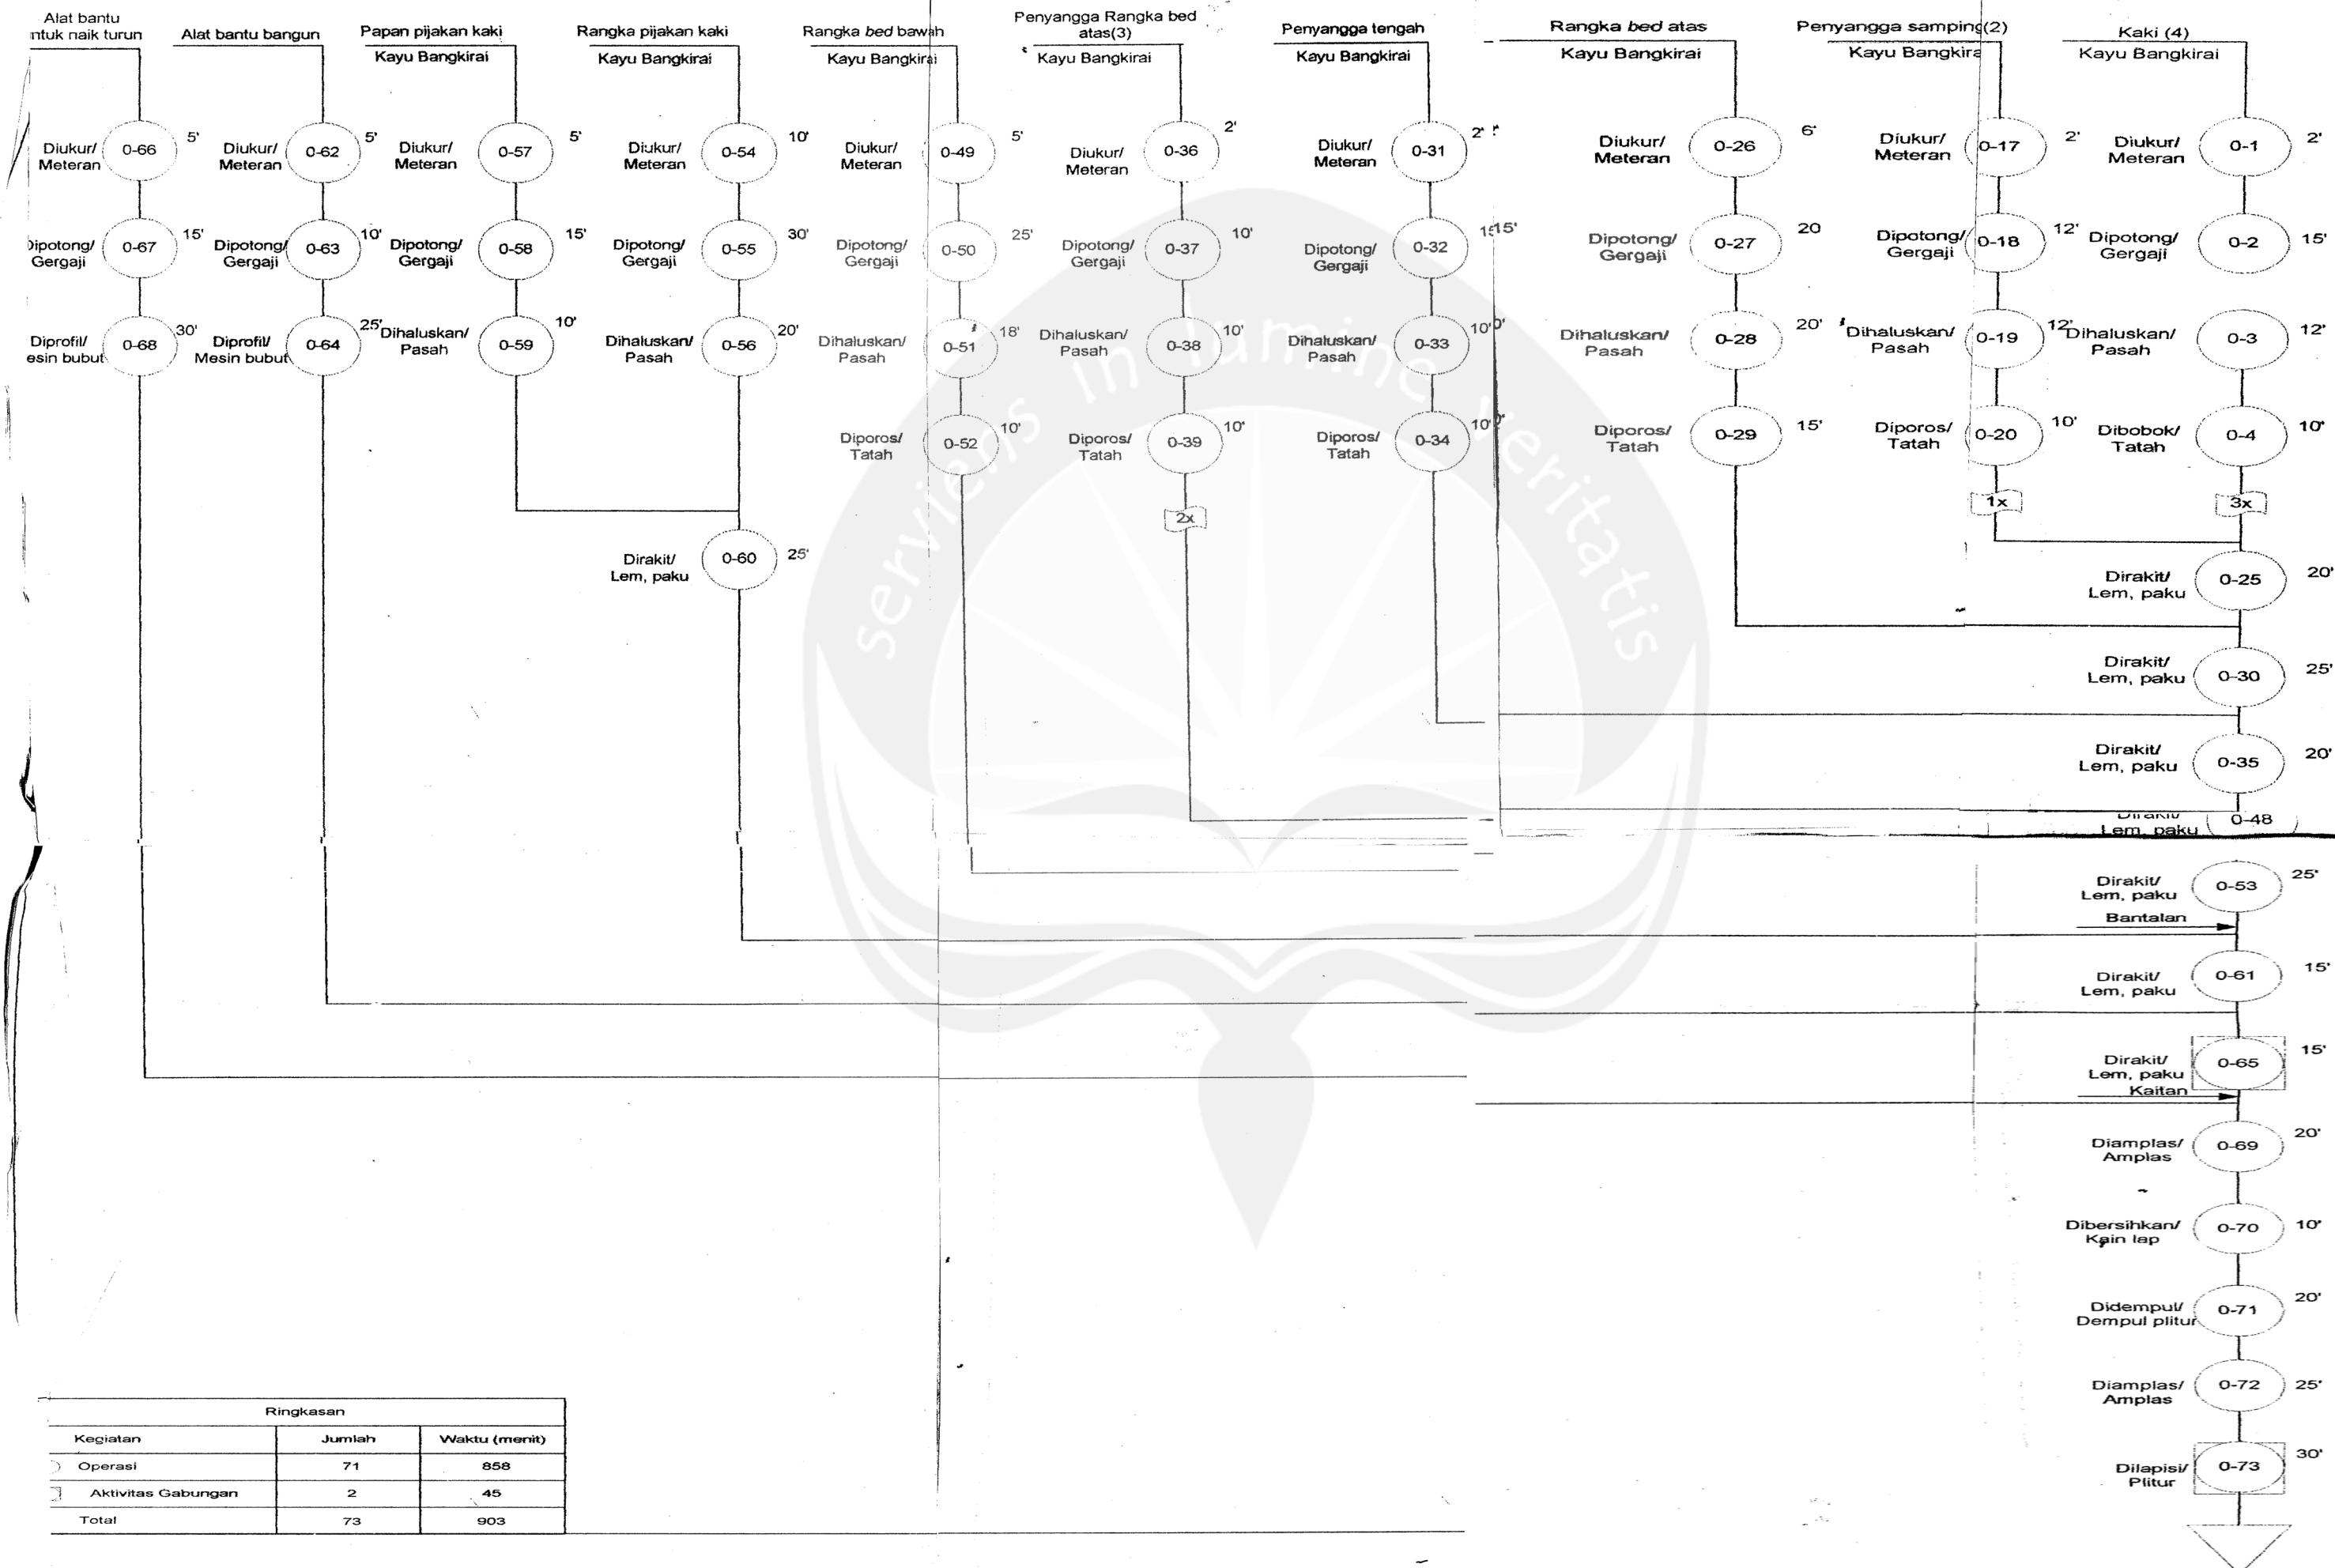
Alat bantu untuk naik turun

Diukur/ Meteran 0-66 5'
Dipotong/ Gergaji 0-67 15'
Diprofil/ esin bubut 0-68 30'

Alat bantu bangun

Diukur/ Meteran 0-62 5'
Dipotong/ Gergaji 0-63 10'
Diprofil/ Mesin bubut 0-64 25'

Papan pijakan kaki
Kayu Bangkirai

Diukur/ Meteran 0-57 5'
Dipotong/ Gergaji 0-58 15'
Dihaluskan/ Pasah 0-59 10'

Rangka pijakan kaki
Kayu Bangkirai

Diukur/ Meteran 0-54 10'
Dipotong/ Gergaji 0-55 30'
Dihaluskan/ Pasah 0-56 20'
Dirakit/ Lem, paku 0-60 25'

Rangka bed bawah
Kayu Bangkirai

Diukur/ Meteran 0-49 5'
Dipotong/ Gergaji 0-50 25'
Dihaluskan/ Pasah 0-51 18'
Diporos/ Tatah 0-52 10'

Penyangga Rangka bed atas(3)
Kayu Bangkirai

Diukur/ Meteran 0-36 2'
Dipotong/ Gergaji 0-37 10'
Dihaluskan/ Pasah 0-38 10'
Diporos/ Tatah 0-39 10'
2x

Penyangga tengah
Kayu Bangkirai

Diukur/ Meteran 0-31 2'
Dipotong/ Gergaji 0-32 15'
Dihaluskan/ Pasah 0-33 10'
Diporos/ Tatah 0-34 10'

Rangka bed atas
Kayu Bangkirai

Diukur/ Meteran 0-26 6'
Dipotong/ Gergaji 0-27 20
Dihaluskan/ Pasah 0-28 20'
Diporos/ Tatah 0-29 15'

Penyangga samping(2)
Kayu Bangkirai

Diukur/ Meteran 0-17 2'
Dipotong/ Gergaji 0-18 12'
Dihaluskan/ Pasah 0-19 12'
Diporos/ Tatah 0-20 10'
1x

Kaki (4)
Kayu Bangkirai

Diukur/ Meteran 0-1 2'
Dipotong/ Gergaji 0-2 15'
Dihaluskan/ Pasah 0-3 12'
Dibobok/ Tatah 0-4 10'
3x

Dirakit/ Lem, paku 0-25 20'
Dirakit/ Lem, paku 0-30 25'
Dirakit/ Lem, paku 0-35 20'
Dirakit/ Lem, paku 0-48
Dirakit/ Lem, paku 0-53 25'
Bantalan
Dirakit/ Lem, paku 0-61 15'
Dirakit/ Lem, paku 0-65 15'
Kaitan
Diamplas/ Amplas 0-69 20'
Dibersihkan/ Kain lap 0-70 10'
Didempul/ Dempul plitur 0-71 20'
Diamplas/ Amplas 0-72 25'
Dilapisi/ Plitur 0-73 30'

| Ringkasan | | |
|---|---|---|
| Kegiatan | Jumlah | Waktu (menit) |
| Operasi | 71 | 858 |
| Aktivitas Gabungan | 2 | 45 |
| Total | 73 | 903 |